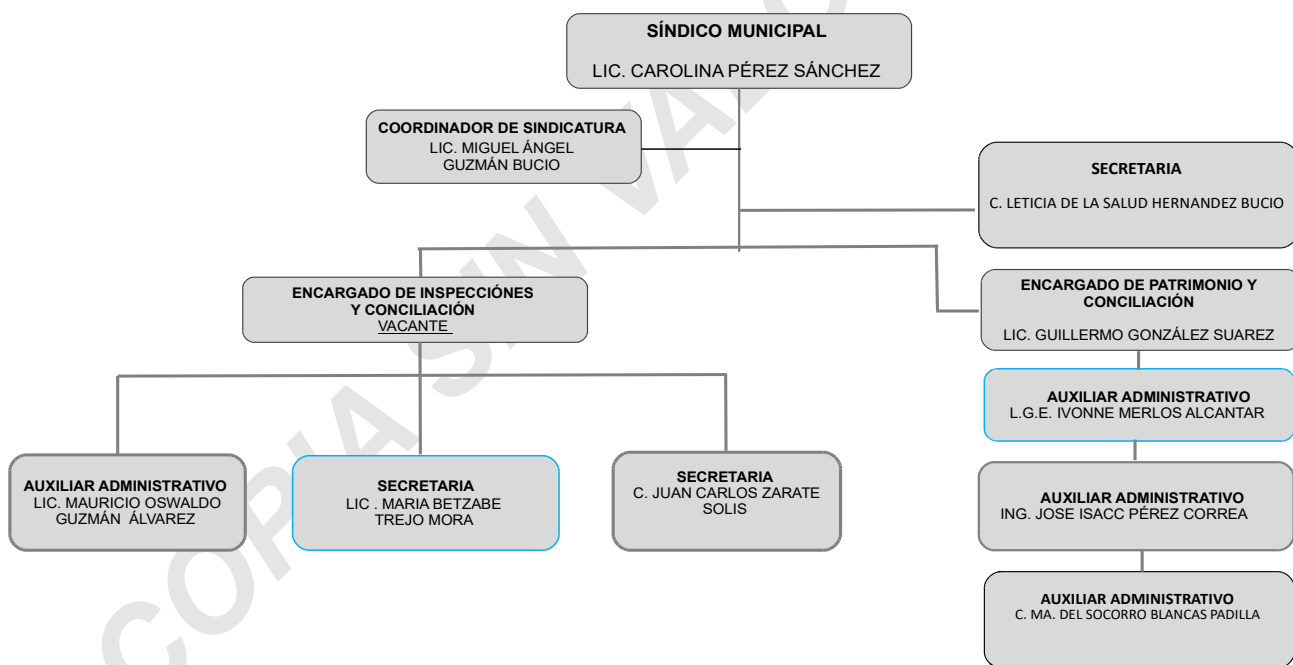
SÍNDICO MUNICIPAL

LIC. CAROLINA PÉREZ SÁNCHEZ

COORDINADOR DE SINDICATURA
LIC. MIGUEL ÁNGEL GUZMÁN BUCIO

SECRETARIA

C. LETICIA DE LA SALUD HERNANDEZ BUCIO

ENCARGADO DE INSPECCIÓNES Y CONCILIACIÓN
VACANTE

ENCARGADO DE PATRIMONIO Y CONCILIACIÓN

LIC. GUILLERMO GONZÁLEZ SUAREZ

AUXILIAR ADMINISTRATIVO
L.G.E. IVONNE MERLOS ALCANTAR

AUXILIAR ADMINISTRATIVO
LIC. MAURICIO OSWALDO GUZMÁN ÁLVAREZ

SECRETARIA
LIC . MARIA BETZABE TREJO MORA

SECRETARIA
C. JUAN CARLOS ZARATE SOLIS

AUXILIAR ADMINISTRATIVO
ING. JOSE ISACC PÉREZ CORREA

AUXILIAR ADMINISTRATIVO
C. MA. DEL SOCORRO BLANCAS PADILLA

COPIA SIN VALOR